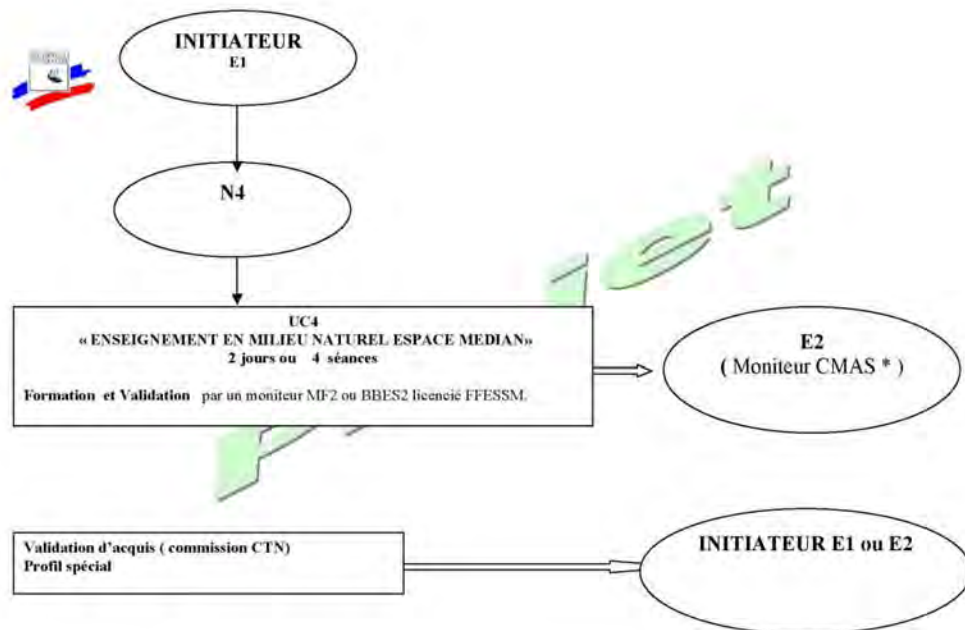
INITIATEUR
E1

N4

UC4
« ENSEIGNEMENT EN MILIEU NATUREL ESPACE MEDIAN»
2 jours ou 4 séances

Formation et Validation par un moniteur MF2 ou BBES2 licencié FFESSM.

E2
( Moniteur CMAS * )

Validation d'acquis ( commission CTN)
Profil spécial

INITIATEUR E1 ou E2